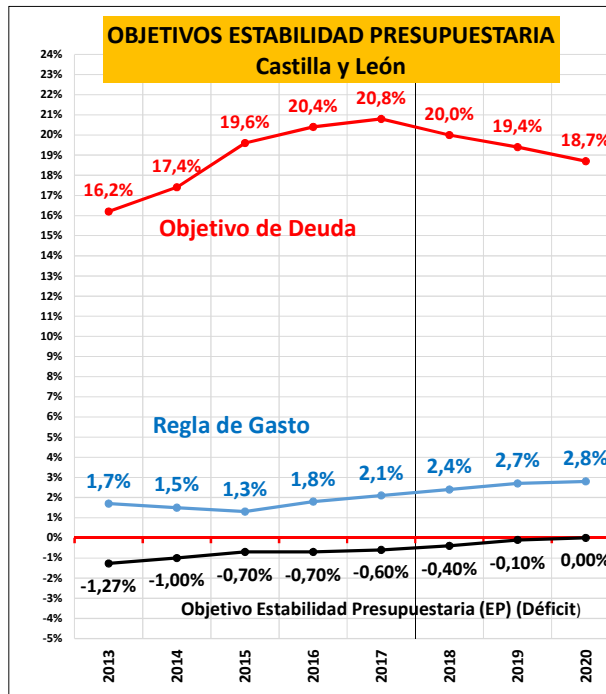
OBJETIVOS ESTABILIDAD PRESUPUESTARIA
Castilla y León

24%
23%
22%
21%
20%
19%
18%
17%
16%
15%
14%
13%
12%
11%
10%
9%
8%
7%
6%
5%
4%
3%
2%
1%
0%
-1%
-2%
-3%
-4%
-5%

16,2%
17,4%
19,6%
20,4%
20,8%
20,0%
19,4%
18,7%

Objetivo de Deuda

Regla de Gasto

1,7%
1,5%
1,3%
1,8%
2,1%
2,4%
2,7%
2,8%

-1,27%
-1,00%
-0,70%
-0,70%
-0,60%
-0,40%
-0,10%
0,00%

Objetivo Estabilidad Presupuestaria (EP) (Déficit)

2013
2014
2015
2016
2017
2018
2019
2020